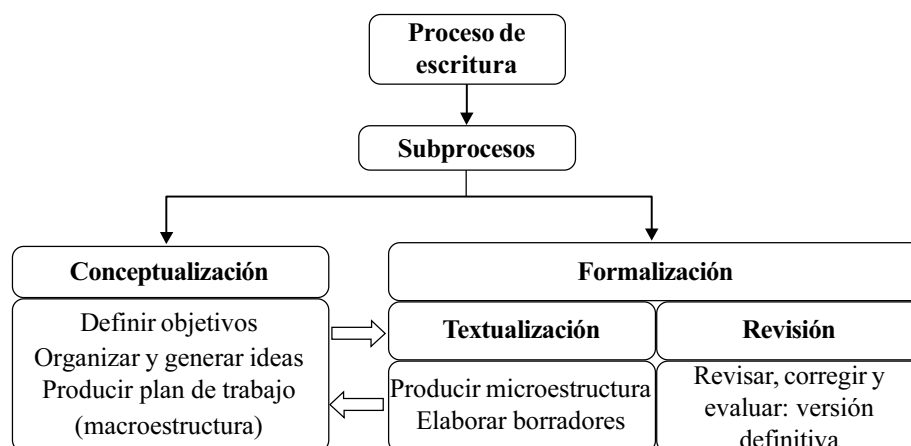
Proceso de escritura

Subprocesos

Conceptualización

Definir objetivos
Organizar y generar ideas
Producir plan de trabajo
(macroestructura)

Formalización

Textualización

Producir microestructura
Elaborar borradores

Revisión

Revisar, corregir y evaluar: versión definitiva